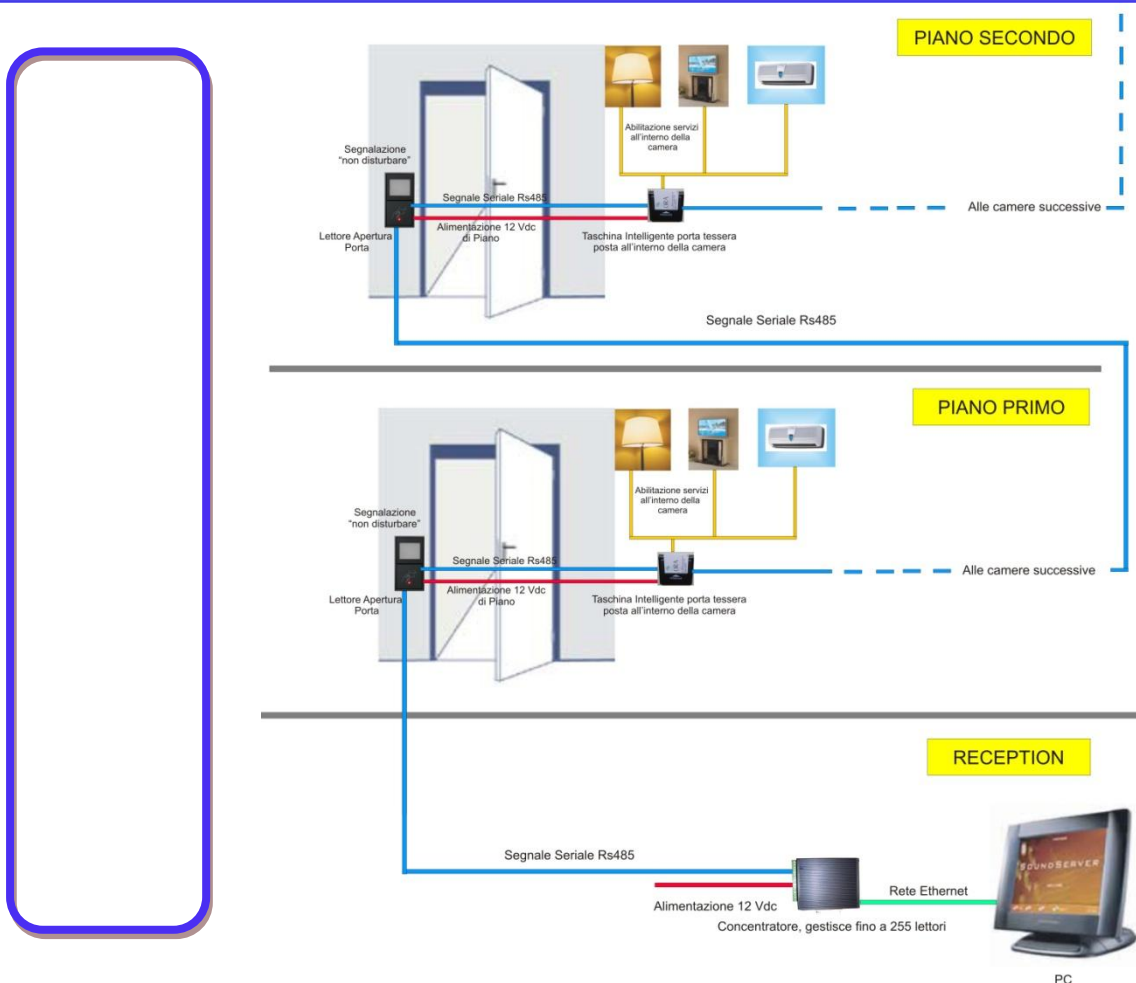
PIANO SECONDO

Abilitazione servizi all'interno della camera

Segnalazione "non disturbare"

Segnale Seriale Rs485

Alimentazione 12 Vdc di Piano

Lettore Apertura Porta

Taschina Intelligente porta tessera posta all'interno della camera

Alle camere successive

Segnale Seriale Rs485

PIANO PRIMO

Abilitazione servizi all'interno della camera

Segnalazione "non disturbare"

Segnale Seriale Rs485

Alimentazione 12 Vdc di Piano

Lettore Apertura Porta

Taschina Intelligente porta tessera posta all'interno della camera

Alle camere successive

RECEPTION

Segnale Seriale Rs485

Rete Ethernet

Alimentazione 12 Vdc

Concentratore, gestisce fino a 255 lettori

SOUNDSERVER

PC